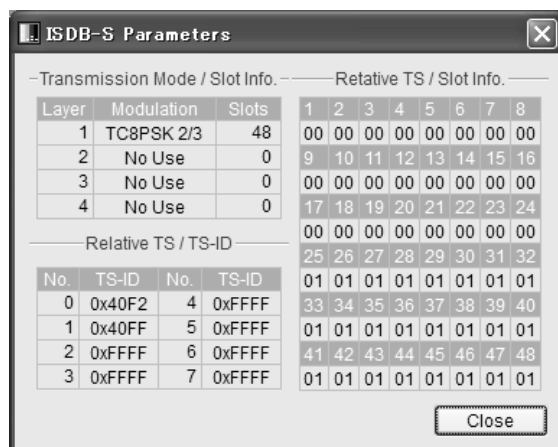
ISDB-S Parameters

Transmission Mode / Slot Info.

| Layer | Modulation | Slots |
|---|---|---|
| 1 | TC8PSK 2/3 | 48 |
| 2 | No Use | 0 |
| 3 | No Use | 0 |
| 4 | No Use | 0 |

Relative TS / TS-ID

| No. | TS-ID | No. | TS-ID |
|---|---|---|---|
| 0 | 0x40F2 | 4 | 0xFFFF |
| 1 | 0x40FF | 5 | 0xFFFF |
| 2 | 0xFFFF | 6 | 0xFFFF |
| 3 | 0xFFFF | 7 | 0xFFFF |

Relative TS / Slot Info.

| 1 | 2 | 3 | 4 | 5 | 6 | 7 | 8 |
|---|---|---|---|---|---|---|---|
| 00 | 00 | 00 | 00 | 00 | 00 | 00 | 00 |
| 9 | 10 | 11 | 12 | 13 | 14 | 15 | 16 |
| 00 | 00 | 00 | 00 | 00 | 00 | 00 | 00 |
| 17 | 18 | 19 | 20 | 21 | 22 | 23 | 24 |
| 00 | 00 | 00 | 00 | 00 | 00 | 00 | 00 |
| 25 | 26 | 27 | 28 | 29 | 30 | 31 | 32 |
| 01 | 01 | 01 | 01 | 01 | 01 | 01 | 01 |
| 33 | 34 | 35 | 36 | 37 | 38 | 39 | 40 |
| 01 | 01 | 01 | 01 | 01 | 01 | 01 | 01 |
| 41 | 42 | 43 | 44 | 45 | 46 | 47 | 48 |
| 01 | 01 | 01 | 01 | 01 | 01 | 01 | 01 |

Close